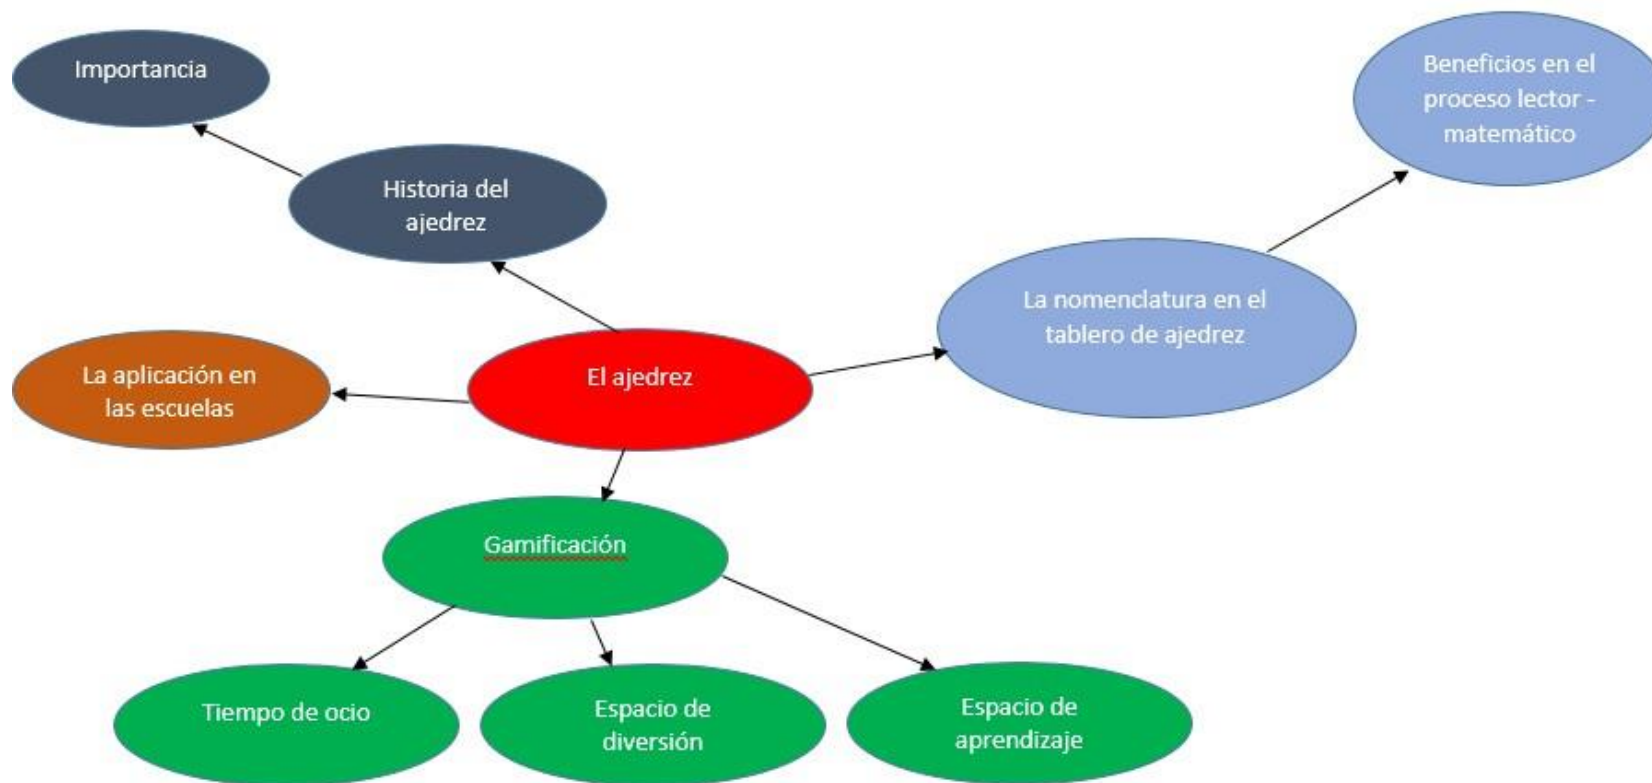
Importancia

Historia del ajedrez

Beneficios en el proceso lector - matemático

La nomenclatura en el tablero de ajedrez

La aplicación en las escuelas

El ajedrez

Gamificación

Tiempo de ocio

Espacio de diversión

Espacio de aprendizaje